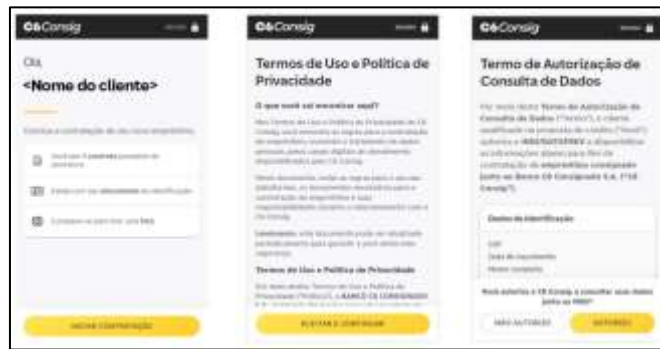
C6Consig

Olá,
<Nome do cliente>

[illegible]

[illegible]

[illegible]

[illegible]

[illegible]

C6Consig

Termos de Uso e Política de Privacidade

O que você vai encontrar aqui?

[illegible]

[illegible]

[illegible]

Termos de Uso e Política de Privacidade

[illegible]

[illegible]

C6Consig

Termo de Autorização de Consulta de Dados

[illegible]

Dados de identificação

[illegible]

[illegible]

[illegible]

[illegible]

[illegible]